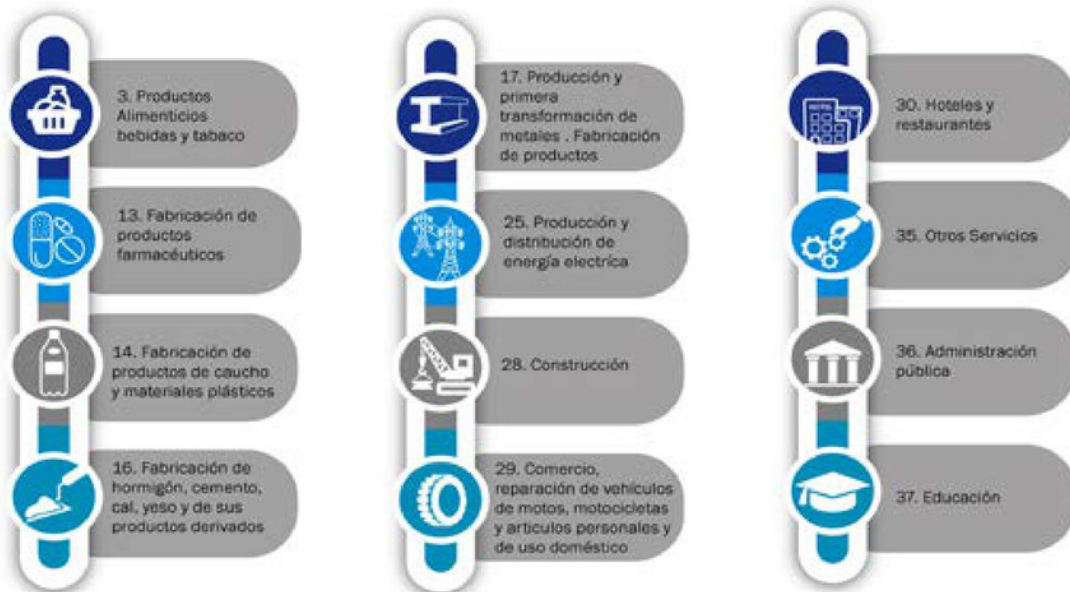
3. Productos Alimenticios bebidas y tabaco

13. Fabricación de productos farmacéuticos

14. Fabricación de productos de caucho y materiales plásticos

16. Fabricación de hormigón, cemento, cal, yeso y de sus productos derivados

17. Producción y primera transformación de metales . Fabricación de productos

25. Producción y distribución de energía eléctrica

28. Construcción

29. Comercio, reparación de vehículos de motos, motocicletas y artículos personales y de uso doméstico

HOTEL

30. Hoteles y restaurantes

35. Otros Servicios

36. Administración pública

37. Educación